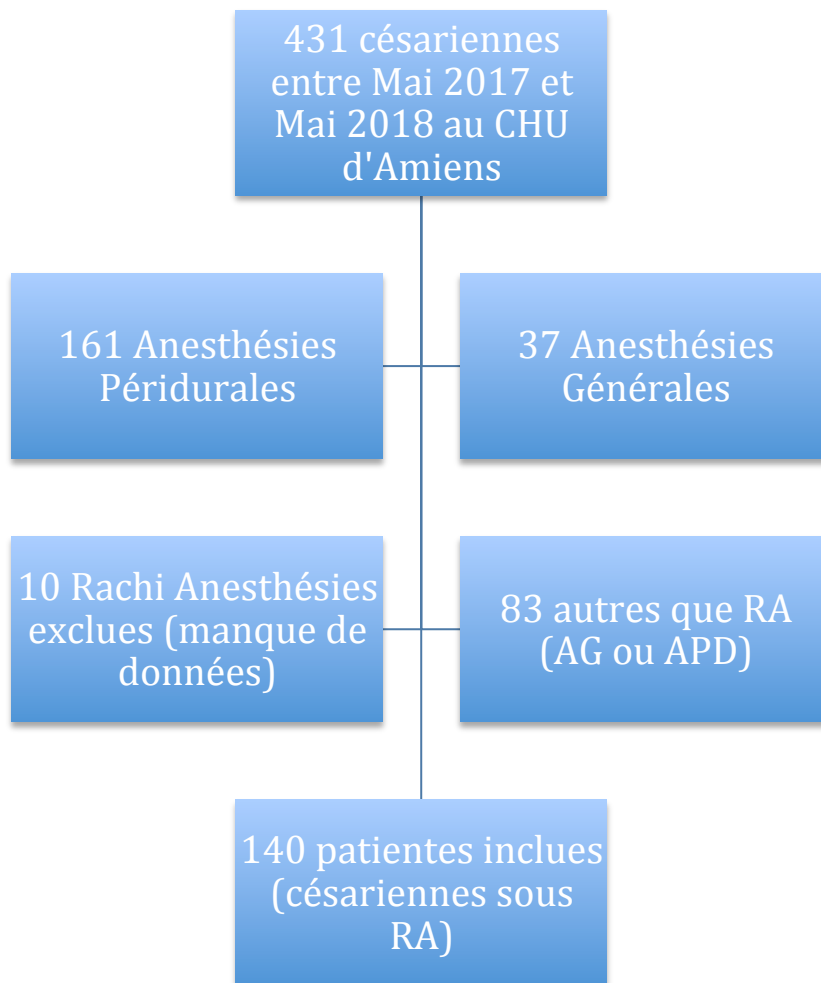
431 césariennes entre Mai 2017 et Mai 2018 au CHU d'Amiens

161 Anesthésies Péridurales

37 Anesthésies Générales

10 Rachi Anesthésies exclues (manque de données)

83 autres que RA (AG ou APD)

140 patientes inclues (césariennes sous RA)